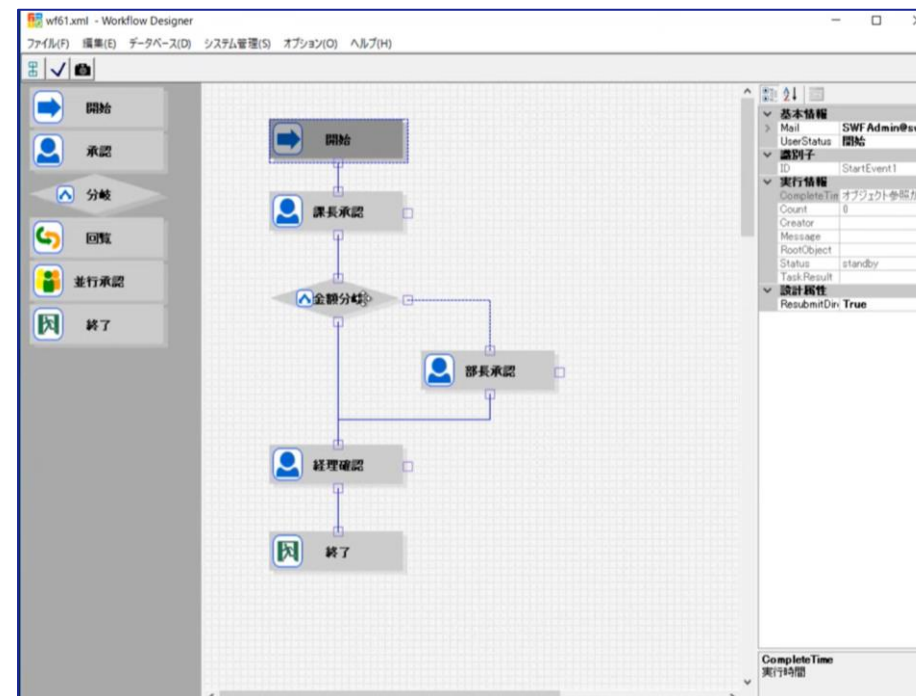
wf61.xml - Workflow Designer

ファイル(F) 編集(E) データベース(D) システム管理(S) オプション(O) ヘルプ(H)

開始
承認
分岐
回覧
並行承認
終了

開始
課長承認
金額分岐
部長承認
経理確認
終了

基本情報
Mail | SWFAdmin@s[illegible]
UserStatus | 開始
識別子
ID | StartEvent1
実行情報
CompleteTi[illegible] | オブジェクト参照が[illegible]
Count | 0
Creator |
Message |
RootObject |
Status | standby
TaskResult |
設計属性
ResubmitDi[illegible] | True

CompleteTime
実行時間